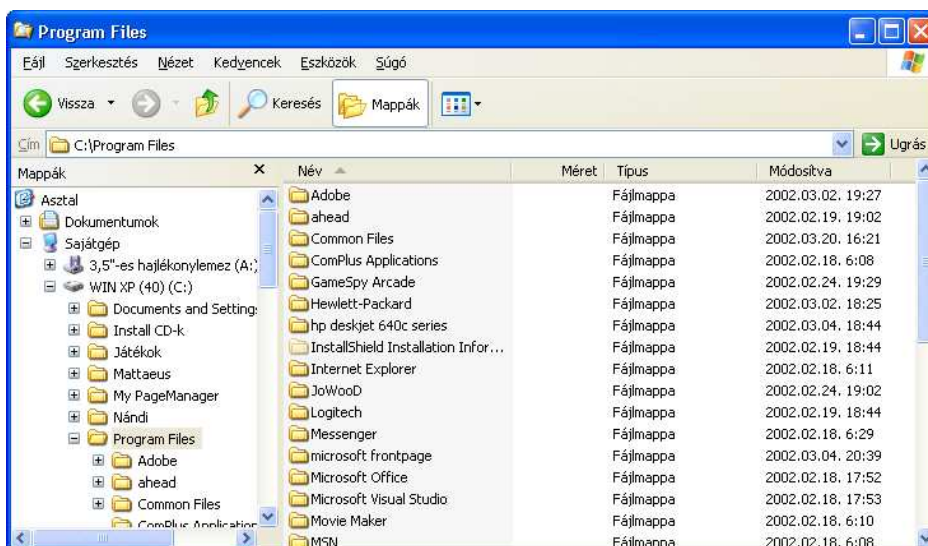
Program Files

Fájl Szerkesztés Nézet Kedvencek Eszközök Súgó

Vissza Keresés Mappák

Cím C:\Program Files Ugrás

Mappák

Asztal
Dokumentumok
Sajátgép
3,5"-es hajlékonylemez (A:)
WIN XP (40) (C:)
Documents and Setting
Install CD-k
Játékok
Mattaeus
My PageManager
Nándi
Program Files
Adobe
ahead
Common Files
ComPlus Application

| Név | Méret | Típus | Módosítva |
|---|---|---|---|
| Adobe | | Fájlmappa | 2002.03.02. 19:27 |
| ahead | | Fájlmappa | 2002.02.19. 19:02 |
| Common Files | | Fájlmappa | 2002.03.20. 16:21 |
| ComPlus Applications | | Fájlmappa | 2002.02.18. 6:08 |
| GameSpy Arcade | | Fájlmappa | 2002.02.24. 19:29 |
| Hewlett-Packard | | Fájlmappa | 2002.03.02. 18:25 |
| hp deskjet 640c series | | Fájlmappa | 2002.03.04. 18:44 |
| InstallShield Installation Infor... | | Fájlmappa | 2002.02.19. 18:44 |
| Internet Explorer | | Fájlmappa | 2002.02.18. 6:11 |
| JoWooD | | Fájlmappa | 2002.02.24. 19:02 |
| Logitech | | Fájlmappa | 2002.02.19. 18:44 |
| Messenger | | Fájlmappa | 2002.02.18. 6:29 |
| microsoft frontpage | | Fájlmappa | 2002.03.04. 20:39 |
| Microsoft Office | | Fájlmappa | 2002.02.18. 17:52 |
| Microsoft Visual Studio | | Fájlmappa | 2002.02.18. 17:53 |
| Movie Maker | | Fájlmappa | 2002.02.18. 6:10 |
| MSN | | Fájlmappa | 2002.02.18. 6:08 |